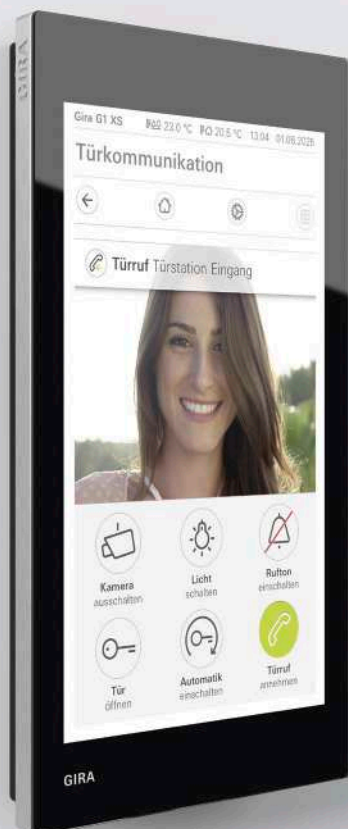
GIRA

Gira G1 XS 23.0 °C 20.5 °C 13:04 01.08.2028

Türkommunikation

Türruf Türstation Eingang

Kamera ausschalten

Licht schalten

Rufton einschalten

Tür öffnen

Automatik einschalten

Türruf annehmen

GIRA